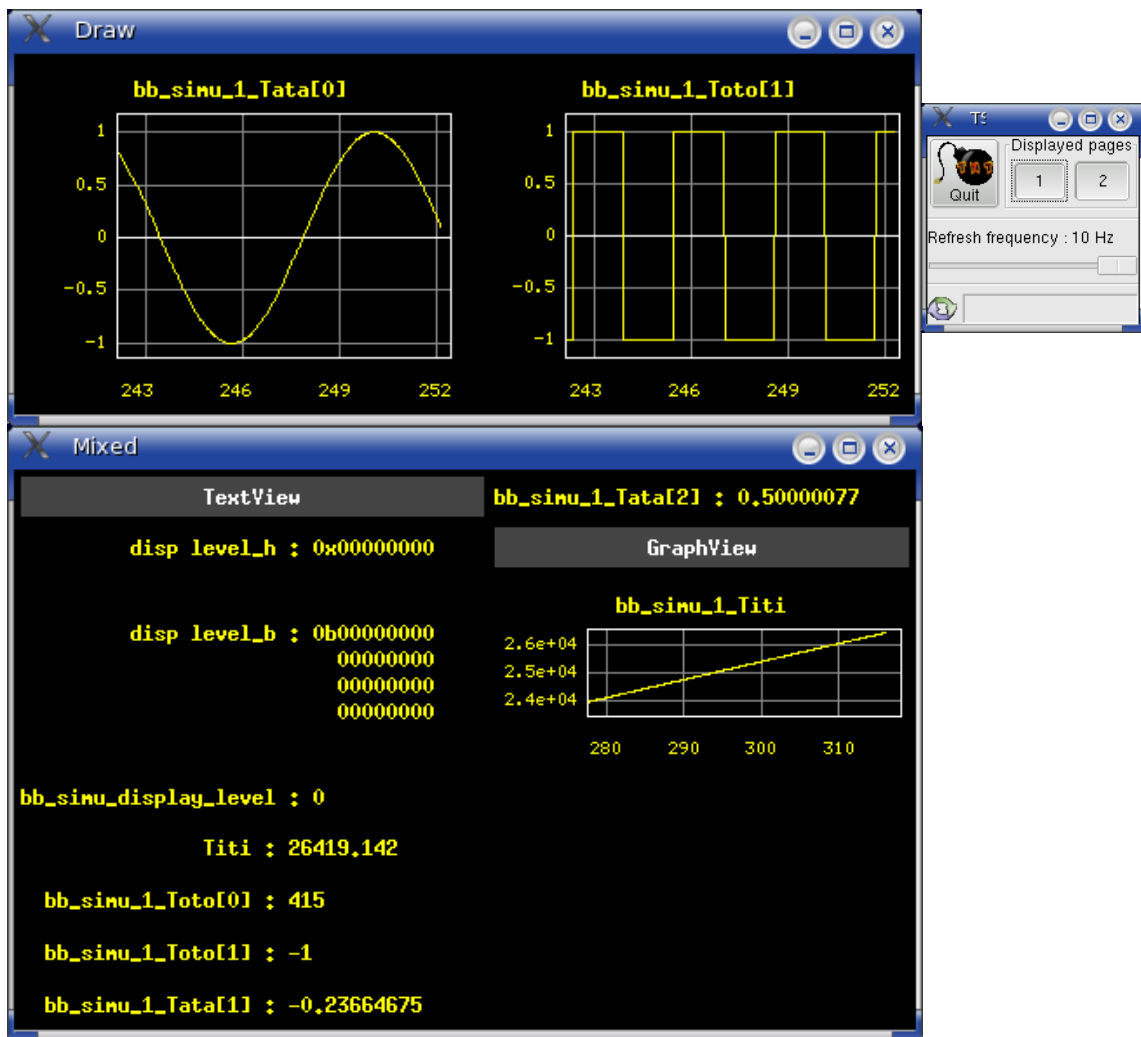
Draw

bb_simu_1_Tata[0]

1
0.5
0
−0.5
−1

243 246 249 252

bb_simu_1_Toto[1]

1
0.5
0
−0.5
−1

243 246 249 252

TS

Quit

Displayed pages

1 2

Refresh frequency : 10 Hz

Mixed

TextView

bb_simu_1_Tata[2] : 0.50000077

disp level_h : 0x00000000

GraphView

bb_simu_1_Titi

2.6e+04
2.5e+04
2.4e+04

280 290 300 310

disp level_b : 0b00000000
00000000
00000000
00000000

bb_simu_display_level : 0

Titi : 26419.142

bb_simu_1_Toto[0] : 415

bb_simu_1_Toto[1] : −1

bb_simu_1_Tata[1] : −0.23664675